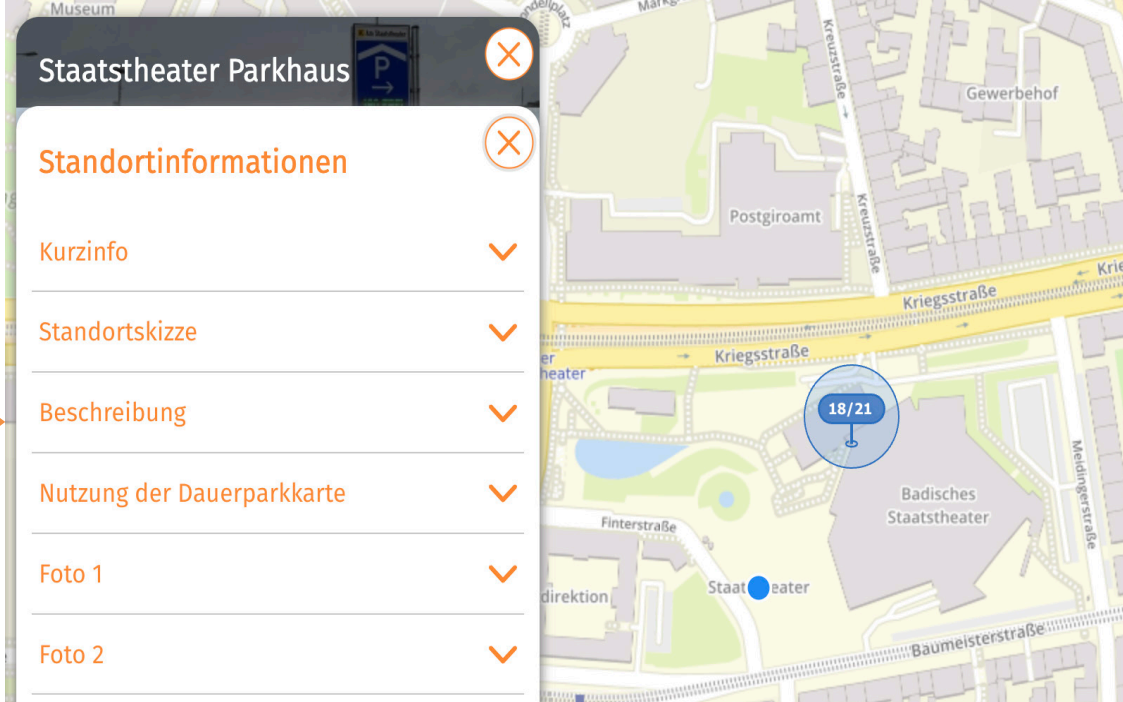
Staatstheater Parkhaus

Standortinformationen

Kurzinfo

Standortskizze

Beschreibung

Nutzung der Dauerparkkarte

Foto 1

Foto 2

Museum
Kreuzstraße
Gewerbehof
Postgiroamt
Kreuzstraße
Kriegsstraße
Kriegsstraße
Krie
heater
18/21
Badisches Staatstheater
Meidingerstraße
Finterstraße
direktion
Staat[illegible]eater
Baumeisterstraße